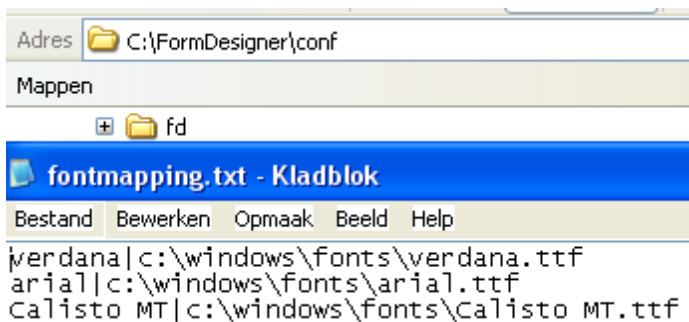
Adres C:\FormDesigner\conf

Mappen

fd

fontmapping.txt - Kladblok

Bestand Bewerken Opmaak Beeld Help

verdana|c:\windows\fonts\verdana.ttf
arial|c:\windows\fonts\arial.ttf
Calisto MT|c:\windows\fonts\Calisto MT.ttf